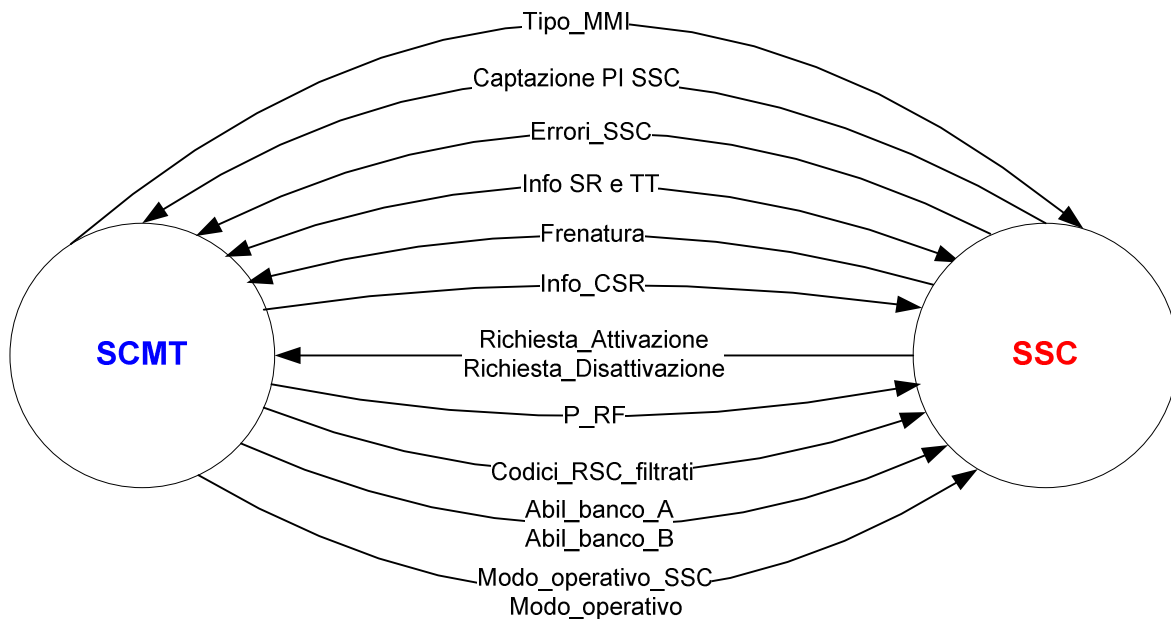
Tipo_MMI

Captazione PI SSC

Errori_SSC

Info SR e TT

Frenatura

Info_CSR

SCMT

Richiesta_Attivazione
Richiesta_Disattivazione

SSC

P_RF

Codici_RSC_filtrati

Abil_banco_A
Abil_banco_B

Modo_operativo_SSC
Modo_operativo